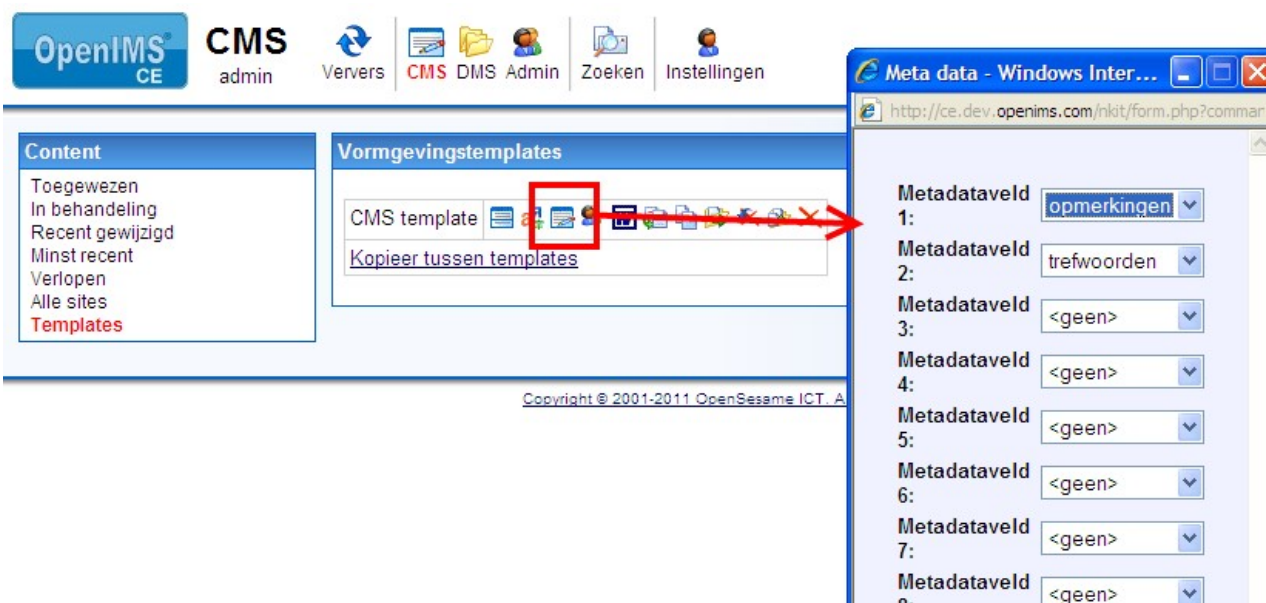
OpenIMS CE

CMS
admin

Ververs | CMS | DMS | Admin | Zoeken | Instellingen

Content
Toegewezen
In behandeling
Recent gewijzigd
Minst recent
Verlopen
Alle sites
Templates

Vormgevingstemplates

CMS template

Kopieer tussen templates

Copyright © 2001-2011 OpenSesame ICT. A

Meta data - Windows Inter...

http://ce.dev.openims.com/nkit/form.php?commar

Metadataveld 1: opmerkingen
Metadataveld 2: trefwoorden
Metadataveld 3: <geen>
Metadataveld 4: <geen>
Metadataveld 5: <geen>
Metadataveld 6: <geen>
Metadataveld 7: <geen>
Metadataveld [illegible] <geen>